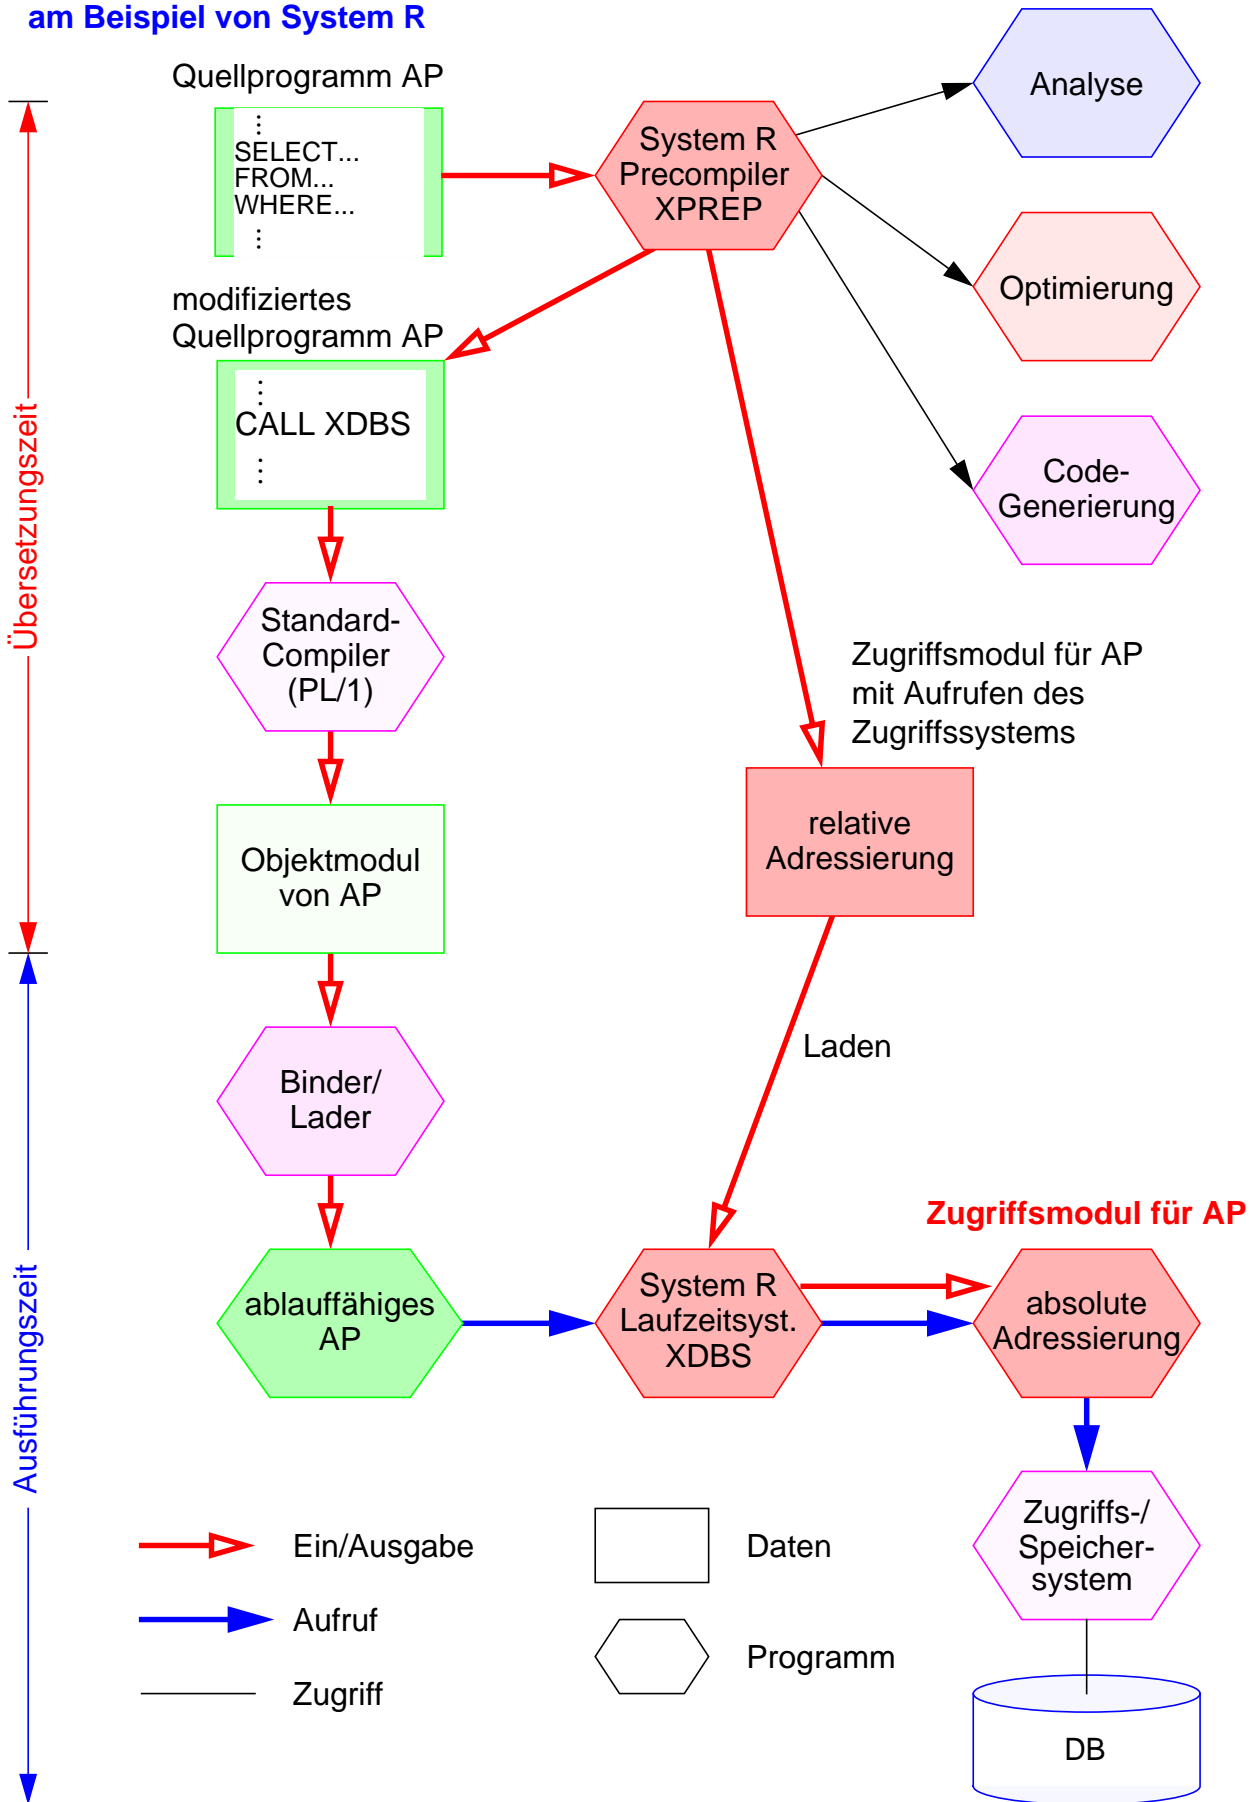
am Beispiel von System R

Quellprogramm AP

⋮
SELECT...
FROM...
WHERE...
⋮

System R Precompiler XPREP

Analyse

Optimierung

Code-Generierung

modifiziertes Quellprogramm AP

⋮
CALL XDBS
⋮

Standard-Compiler (PL/1)

Objektmodul von AP

Zugriffsmodul für AP mit Aufrufen des Zugriffssystems

relative Adressierung

Übersetzungszeit

Laden

Binder/ Lader

Zugriffsmodul für AP

ablauffähiges AP

System R Laufzeitsyst. XDBS

absolute Adressierung

Ausführungszeit

Zugriffs-/ Speicher-system

Ein/Ausgabe

Daten

Aufruf

Programm

Zugriff

DB